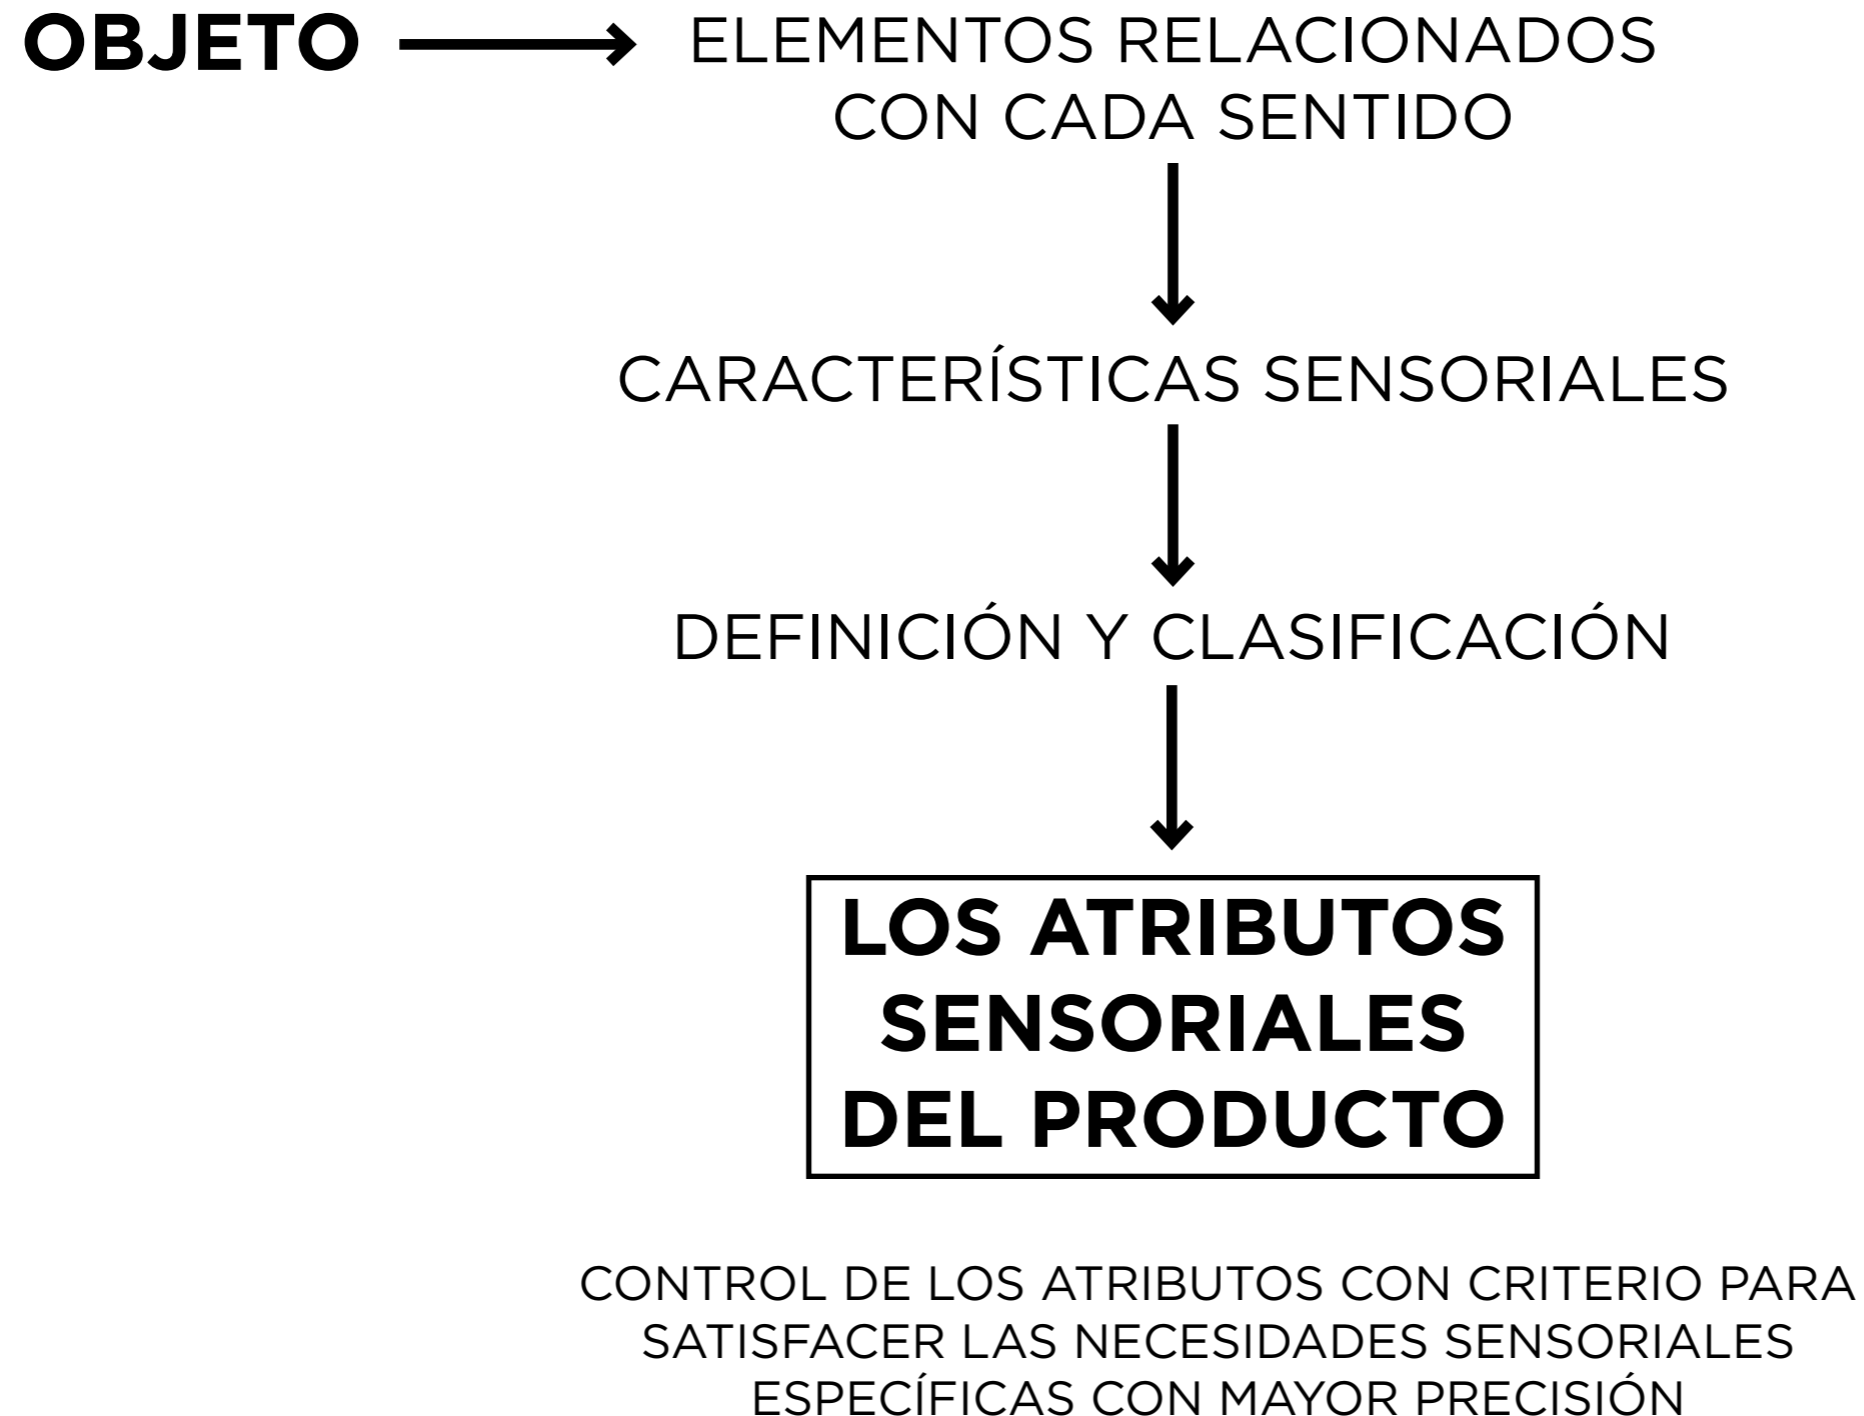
OBJETO

ELEMENTOS RELACIONADOS CON CADA SENTIDO

CARACTERÍSTICAS SENSORIALES

DEFINICIÓN Y CLASIFICACIÓN

LOS ATRIBUTOS SENSORIALES DEL PRODUCTO

CONTROL DE LOS ATRIBUTOS CON CRITERIO PARA SATISFACER LAS NECESIDADES SENSORIALES ESPECÍFICAS CON MAYOR PRECISIÓN